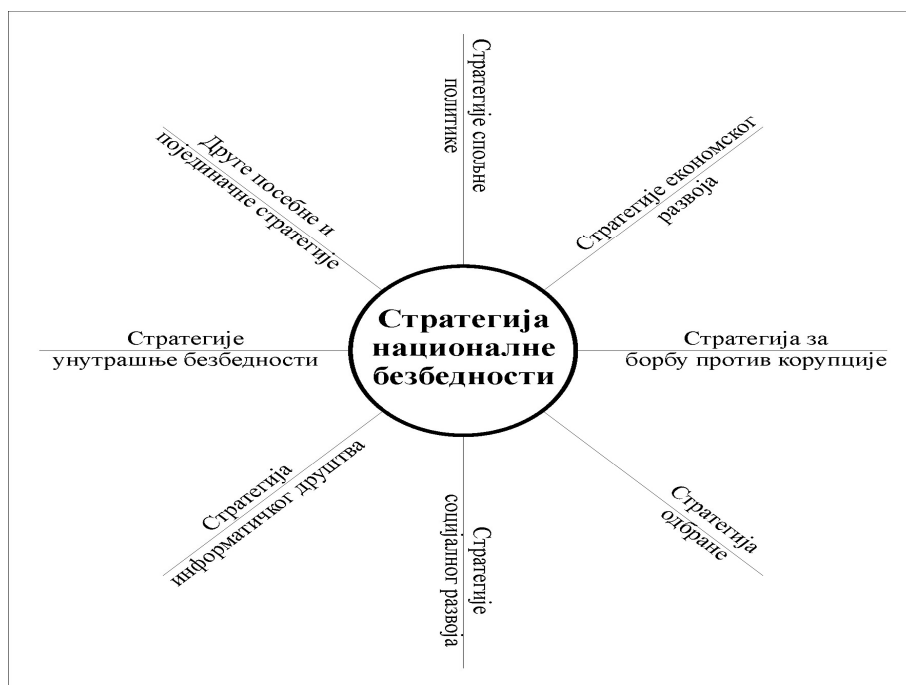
Стратегија националне безбедности

Стратегије спољне политике

Стратегије економског развоја

Стратегија за борбу против корупције

Стратегија одбране

Стратегије социјалног развоја

Стратегија информатичког друштва

Стратегије унутрашње безбедности

Друге посебне и појединачне стратегије